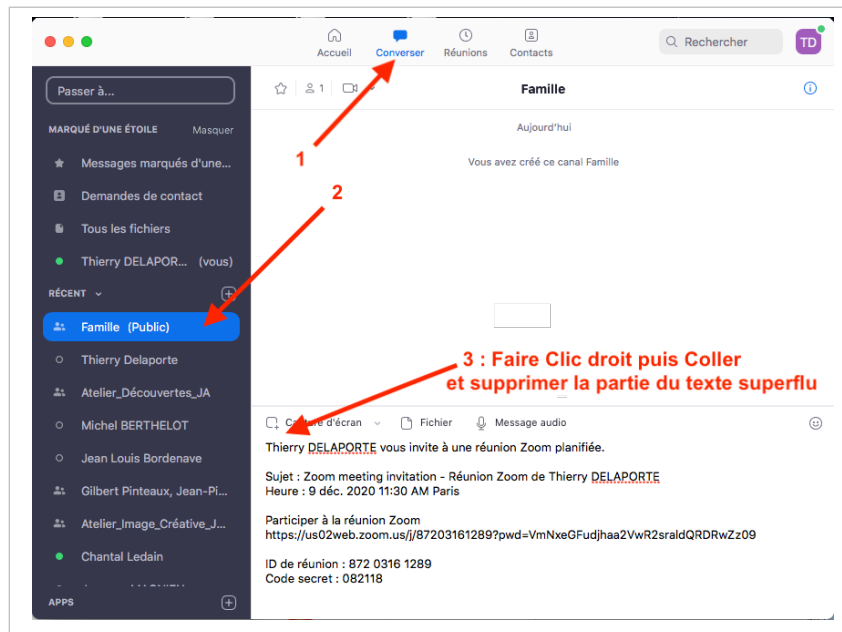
Accueil Converser Réunions Contacts

Rechercher

TD

Passer à...

MARQUÉ D'UNE ÉTOILE Masquer

Messages marqués d'une...

Demandes de contact

Tous les fichiers

Thierry DELAPOR... (vous)

RÉCENT

Famille (Public)

Thierry Delaporte

Atelier_Découvertes_JA

Michel BERTHELOT

Jean Louis Bordenave

Gilbert Pinteaux, Jean-Pi...

Atelier_Image_Créative_J...

Chantal Ledain

APPS

1

Famille

Aujourd'hui

Vous avez créé ce canal Famille

2

3 : Faire Clic droit puis Coller et supprimer la partie du texte superflu

C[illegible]e d'écran Fichier Message audio

Thierry DELAPORTE vous invite à une réunion Zoom planifiée.

Sujet : Zoom meeting invitation - Réunion Zoom de Thierry DELAPORTE
Heure : 9 déc. 2020 11:30 AM Paris

Participer à la réunion Zoom
https://us02web.zoom.us/j/87203161289?pwd=VmNxeGFudjhaa2VwR2sraldQRDRwZz09

ID de réunion : 872 0316 1289
Code secret : 082118